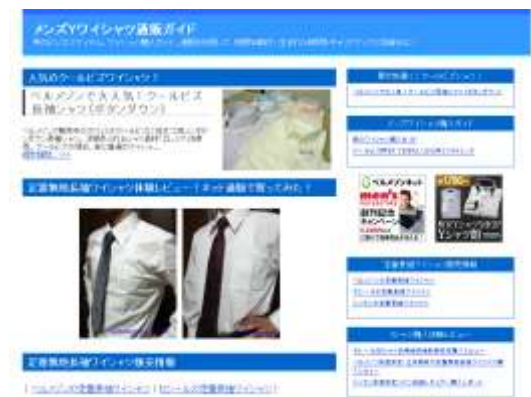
メンズYワイシャツ通販ガイド

人気のクールビズワイシャツ！

ペルメンので大人気！クールビズ長袖シャツ(ボタンダウン)

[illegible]

形態安定長袖ワイシャツ体験レビュー！ネット通販で買ってみた！

形態安定長袖ワイシャツ格安情報

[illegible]

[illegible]

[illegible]

ペルメンネット

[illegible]

形態安定ワイシャツ格安情報

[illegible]